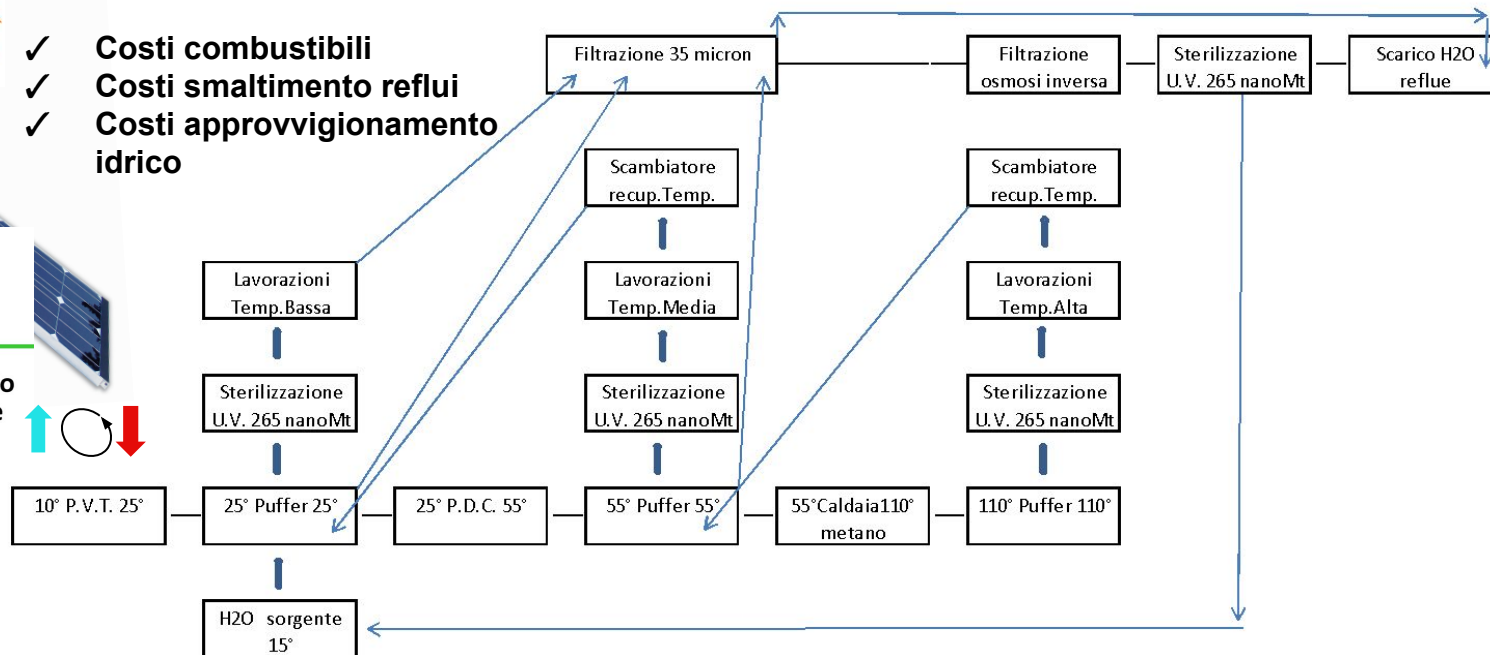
✓ Costi combustibili
✓ Costi smaltimento reflui
✓ Costi approvvigionamento idrico

o
e

Filtrazione 35 micron

Filtrazione osmosi inversa

Sterilizzazione U.V. 265 nanoMt

Scarico H2O reflue

Scambiatore recup.Temp.

Scambiatore recup.Temp.

Lavorazioni Temp.Bassa

Lavorazioni Temp.Media

Lavorazioni Temp.Alta

Sterilizzazione U.V. 265 nanoMt

Sterilizzazione U.V. 265 nanoMt

Sterilizzazione U.V. 265 nanoMt

10° P.V.T. 25°

25° Puffer 25°

25° P.D.C. 55°

55° Puffer 55°

55°Caldaia110° metano

110° Puffer 110°

H2O sorgente 15°